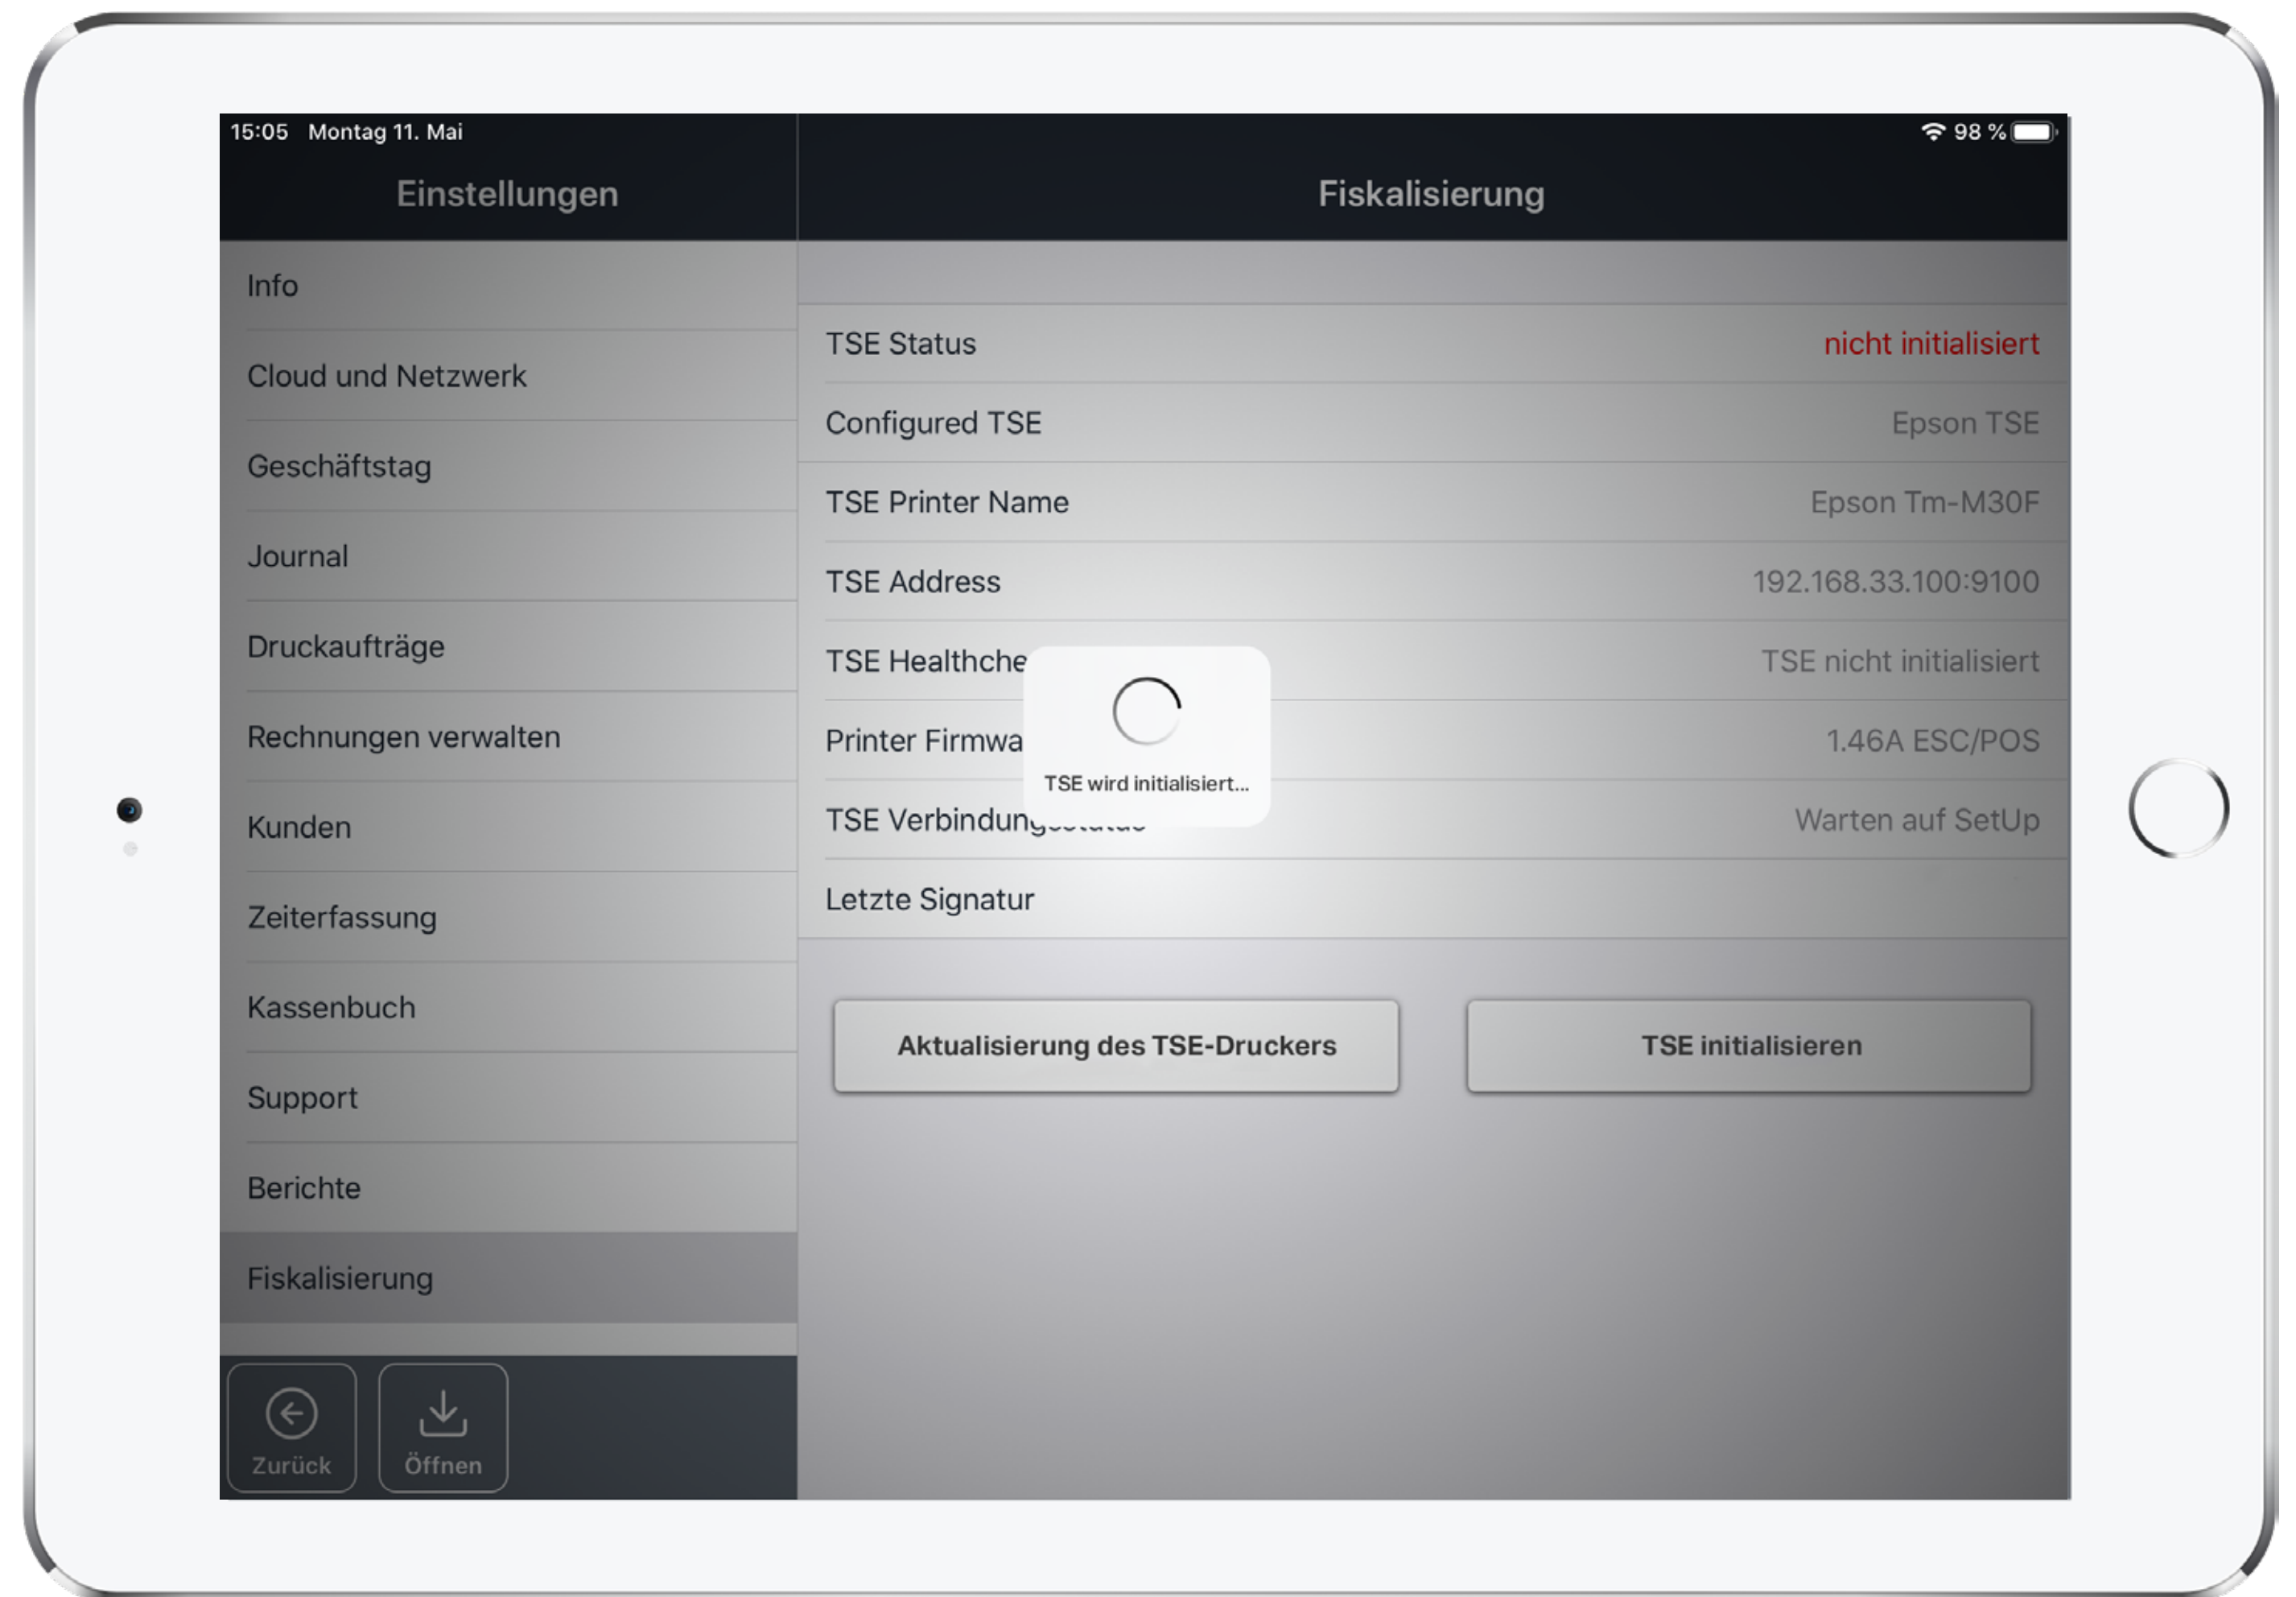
15:05 Montag 11. Mai

98 %

Einstellungen

Info

Cloud und Netzwerk

Geschäftstag

Journal

Druckaufträge

Rechnungen verwalten

Kunden

Zeiterfassung

Kassenbuch

Support

Berichte

Fiskalisierung

Zurück

Öffnen

Fiskalisierung

TSE Status nicht initialisiert

Configured TSE Epson TSE

TSE Printer Name Epson Tm-M30F

TSE Address 192.168.33.100:9100

TSE Healthche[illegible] TSE nicht initialisiert

Printer Firmwa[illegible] 1.46A ESC/POS

TSE Verbindung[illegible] Warten auf SetUp

Letzte Signatur

TSE wird initialisiert...

Aktualisierung des TSE-Druckers

TSE initialisieren